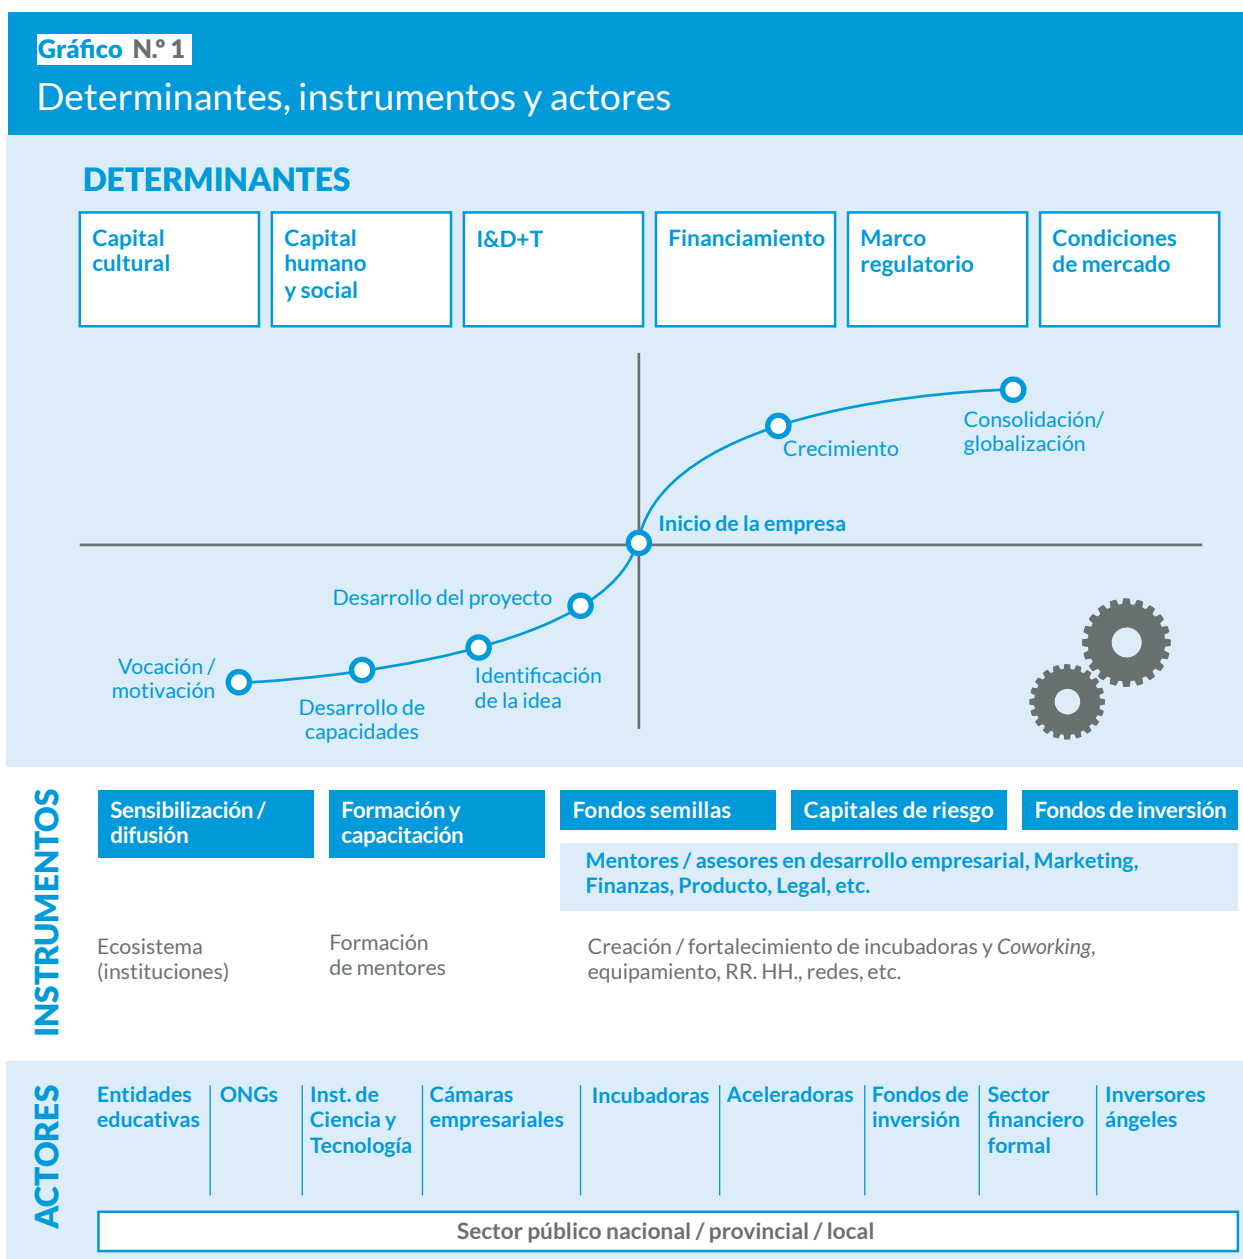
Gráfico N.º 1
Determinantes, instrumentos y actores

DETERMINANTES

| Capital cultural | Capital humano y social | I&D+T | Financiamiento | Marco regulatorio | Condiciones de mercado |
|---|---|---|---|---|---|

Consolidación/ globalización
Crecimiento
Inicio de la empresa
Desarrollo del proyecto
Vocación / motivación
Identificación de la idea
Desarrollo de capacidades

INSTRUMENTOS

Sensibilización / difusión
Formación y capacitación
Fondos semillas
Capitales de riesgo
Fondos de inversión
Mentores / asesores en desarrollo empresarial, Marketing, Finanzas, Producto, Legal, etc.

Ecosistema (instituciones)
Formación de mentores
Creación / fortalecimiento de incubadoras y *Coworking*, equipamiento, RR. HH., redes, etc.

ACTORES

| Entidades educativas | ONGs | Inst. de Ciencia y Tecnología | Cámaras empresariales | Incubadoras | Aceleradoras | Fondos de inversión | Sector financiero formal | Inversores ángeles |
|---|---|---|---|---|---|---|---|---|

Sector público nacional / provincial / local